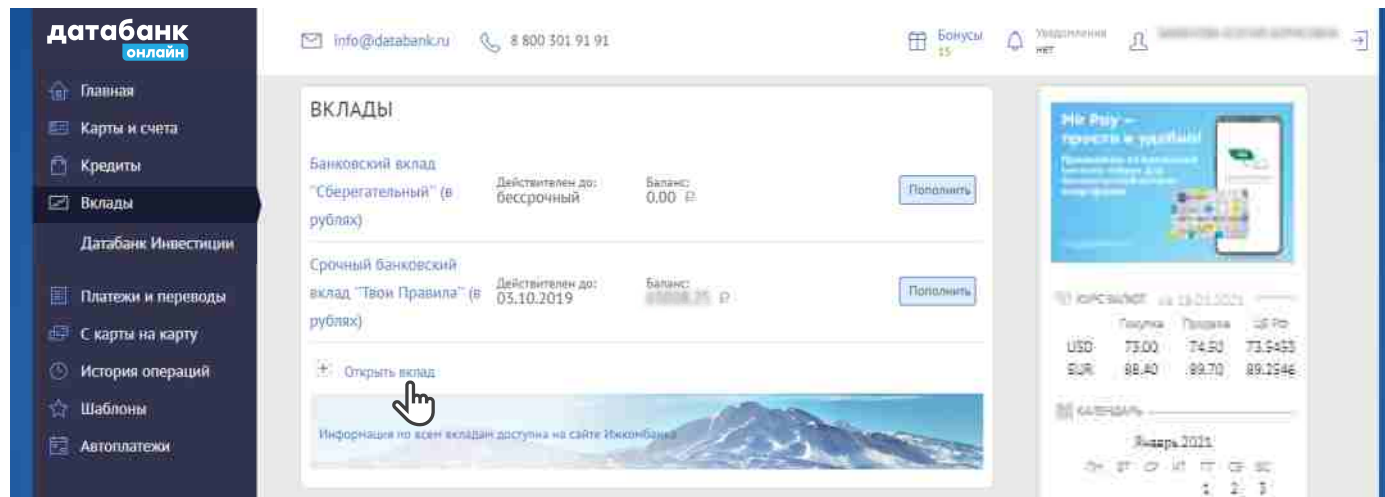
датабанк
онлайн

Главная
Карты и счета
Кредиты
Вклады
Датабанк Инвестиции
Платежи и переводы
С карты на карту
История операций
Шаблоны
Автоплатежи

info@databank.ru
8 800 301 91 91
Бонусы
15
Уведомления
нет
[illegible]

ВКЛАДЫ

Банковский вклад "Сберегательный" (в рублях)
Действителен до:
бессрочный
Баланс:
0.00 ₽
Пополнить

Срочный банковский вклад "Твои Правила" (в рублях)
Действителен до:
03.10.2019
Баланс:
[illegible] ₽
Пополнить

Открыть вклад

Информация по всем вкладам доступна на сайте Ижкомбанка

Mir Pay – просто и удобно!
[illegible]

КУРС ВАЛЮТ на 19.01.2021
| | Покупка | Продажа | ЦБ РФ |
|---|---|---|---|
| USD | 73.00 | 74.50 | 73.5435 |
| EUR | 88.40 | 89.70 | 89.2546 |

КАЛЕНДАРЬ
Январь 2021
Пн Вт Ср Чт Пт Сб Вс
1 2 3